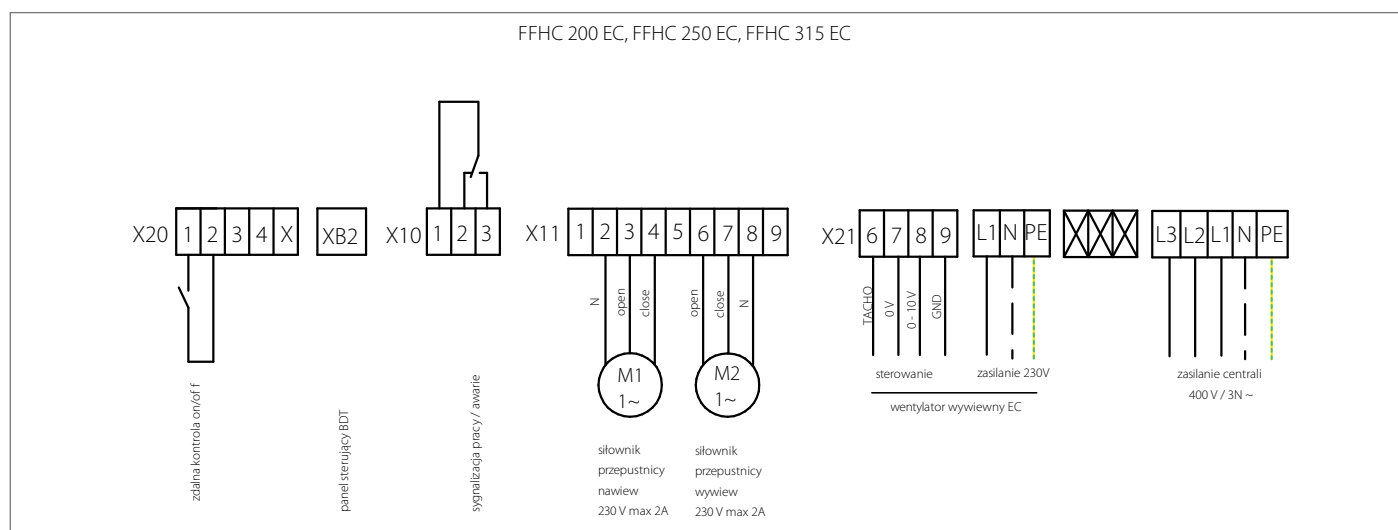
FFHC 200 EC, FFHC 250 EC, FFHC 315 EC

X20 1 2 3 4 X

XB2

X10 1 2 3

X11 1 2 3 4 5 6 7 8 9

N open close open close N

M1 1~

M2 1~

X21 6 7 8 9

TACHO 0 V 0 - 10V GND

L1 N PE

L3 L2 L1 N PE

zdalna kontrola on/of f

panel sterujący BDT

sygnalizacja pracy / awarie

siłownik przepustnicy nawiew 230 V max 2A

siłownik przepustnicy wywiew 230 V max 2A

sterowanie

zasilanie 230V

wentylator wywiewny EC

zasilanie centrali 400 V / 3N ~